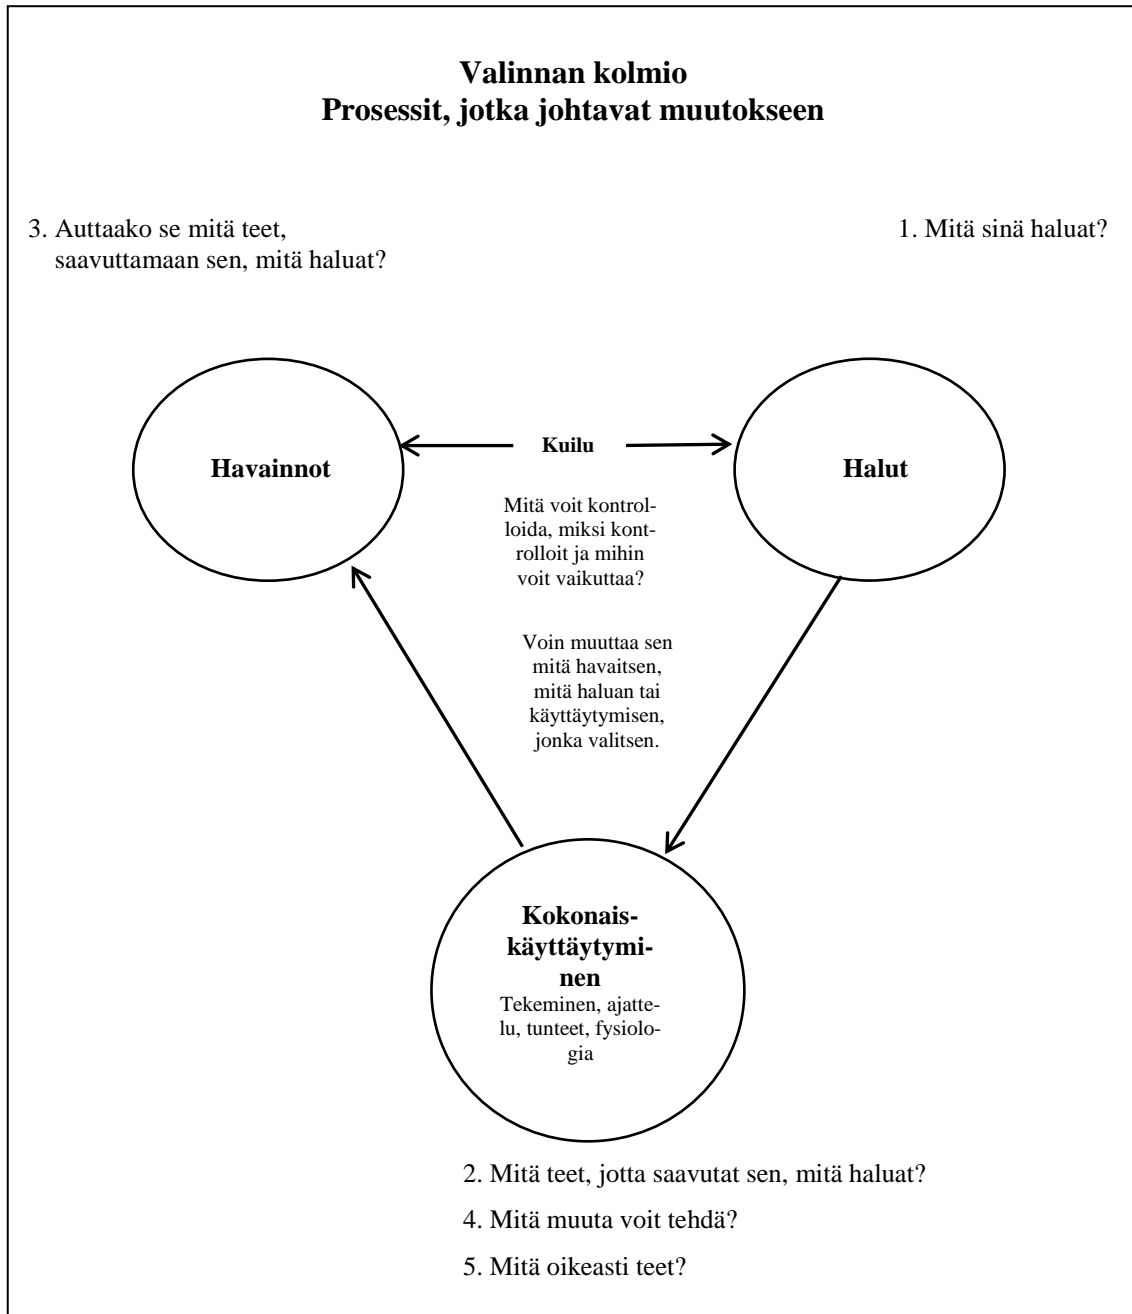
**Valinnan kolmio**
**Prosessit, jotka johtavat muutokseen**

3. Auttaako se mitä teet, saavuttamaan sen, mitä haluat?

1. Mitä sinä haluat?

**Havainnot**

**Kuilu**

**Halut**

Mitä voit kontrolloida, miksi kontrolloit ja mihin voit vaikuttaa?

Voin muuttaa sen mitä havaitsen, mitä haluan tai käyttäytymisen, jonka valitsen.

**Kokonaiskäyttäytyminen**
Tekeminen, ajattelu, tunteet, fysiologia

2. Mitä teet, jotta saavutat sen, mitä haluat?

4. Mitä muuta voit tehdä?

5. Mitä oikeasti teet?